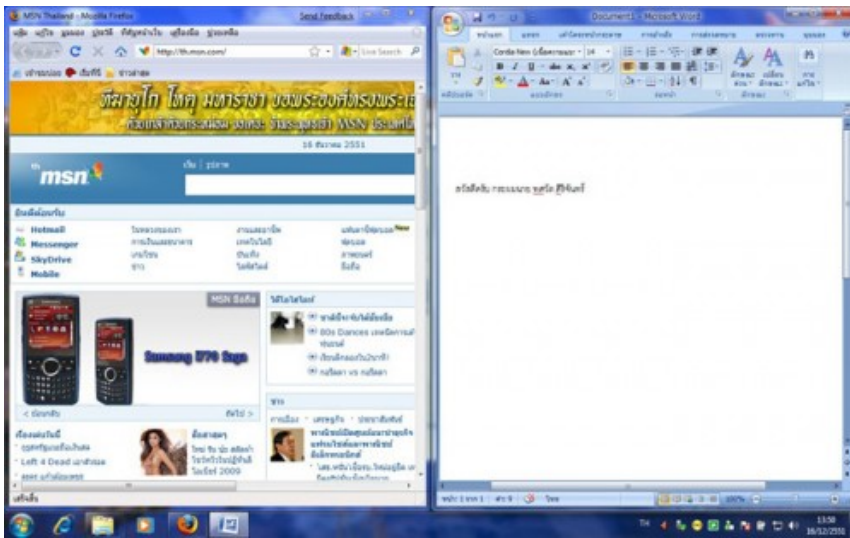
MSN Thailand - Mozilla Firefox
Send Feedback
http://th.msn.com/
Live Search
16 ธันวาคม 2551
msn
Hotmail
Messenger
SkyDrive
Mobile
MSN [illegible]
Samsung I770 Saga
80s Dances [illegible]
Left 4 Dead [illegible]
2009
Document1 - Microsoft Word
Cordia New
14
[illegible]
11:50
16/12/2551